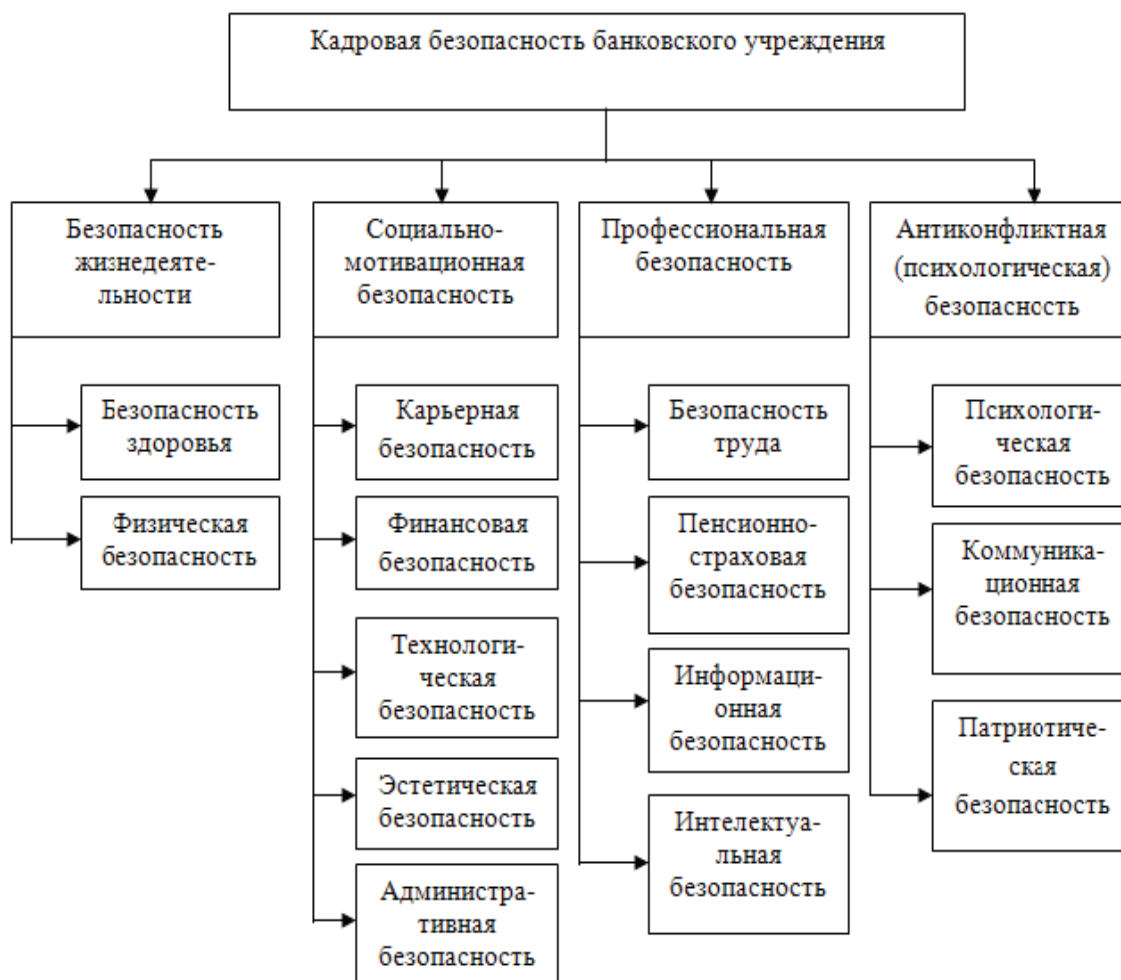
Кадровая безопасность банковского учреждения

Безопасность жизнедеятельности

Безопасность здоровья

Физическая безопасность

Социально-мотивационная безопасность

Карьерная безопасность

Финансовая безопасность

Технологическая безопасность

Эстетическая безопасность

Административная безопасность

Профессиональная безопасность

Безопасность труда

Пенсионно-страховая безопасность

Информационная безопасность

Интелектуальная безопасность

Антиконфликтная (психологическая) безопасность

Психологическая безопасность

Коммуникационная безопасность

Патриотическая безопасность